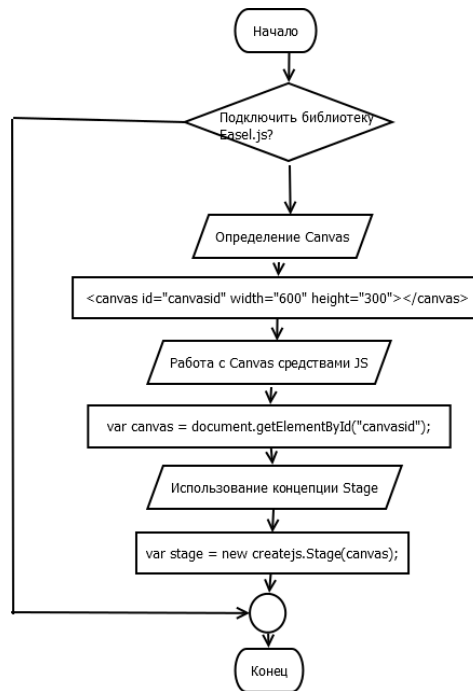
Начало

Подключить библиотеку Easel.js?

Определение Canvas

<canvas id="canvasid" width="600" height="300"></canvas>

Работа с Canvas средствами JS

var canvas = document.getElementById("canvasid");

Использование концепции Stage

var stage = new createjs.Stage(canvas);

Конец